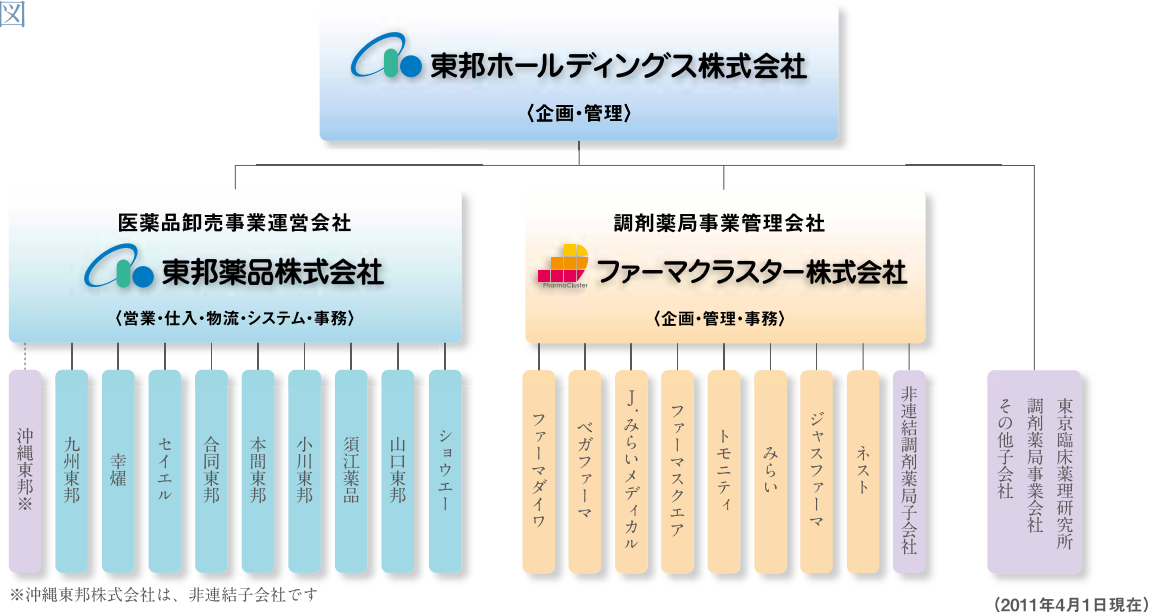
図

東邦ホールディングス株式会社

〈企画・管理〉

医薬品卸売事業運営会社

東邦薬品株式会社

〈営業・仕入・物流・システム・事務〉

沖縄東邦※

九州東邦

幸燿

セイエル

合同東邦

本間東邦

小川東邦

須江薬品

山口東邦

ショウエー

調剤薬局事業管理会社

PharmaCluster

ファーマクラスター株式会社

〈企画・管理・事務〉

ファーマダイワ

ベガファーマ

J・みらいメディカル

ファーマスクエア

トモニティ

みらい

ジャスファーマ

ネスト

非連結調剤薬局子会社

東京臨床薬理研究所

調剤薬局事業会社

その他子会社

※沖縄東邦株式会社は、非連結子会社です

（2011年4月1日現在）